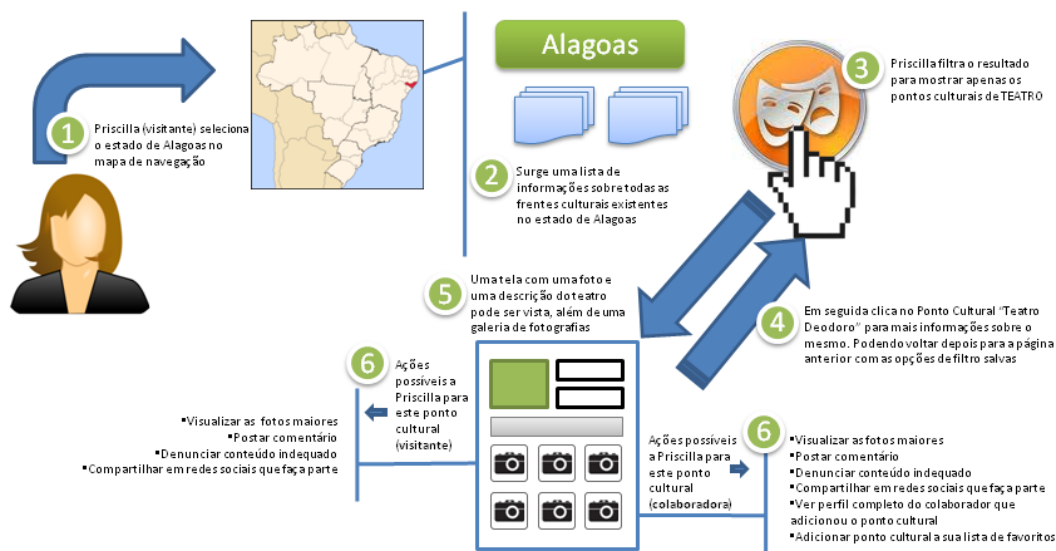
1 Priscilla (visitante) seleciona o estado de Alagoas no mapa de navegação

Alagoas

2 Surge uma lista de informações sobre todas as frentes culturais existentes no estado de Alagoas

3 Priscilla filtra o resultado para mostrar apenas os pontos culturais de TEATRO

5 Uma tela com uma foto e uma descrição do teatro pode ser vista, além de uma galeria de fotografias

4 Em seguida clica no Ponto Cultural "Teatro Deodoro" para mais informações sobre o mesmo. Podendo voltar depois para a página anterior com as opções de filtro salvas

6 Ações possíveis a Priscilla para este ponto cultural (visitante)

▪Visualizar as fotos maiores
▪Postar comentário
▪Denunciar conteúdo indequado
▪Compartilhar em redes sociais que faça parte

Ações possíveis a Priscilla para este ponto cultural (colaboradora)

6
▪Visualizar as fotos maiores
▪Postar comentário
▪Denunciar conteúdo indequado
▪Compartilhar em redes sociais que faça parte
▪Ver perfil completo do colaborador que adicionou o ponto cultural
▪Adicionar ponto cultural a sua lista de favoritos